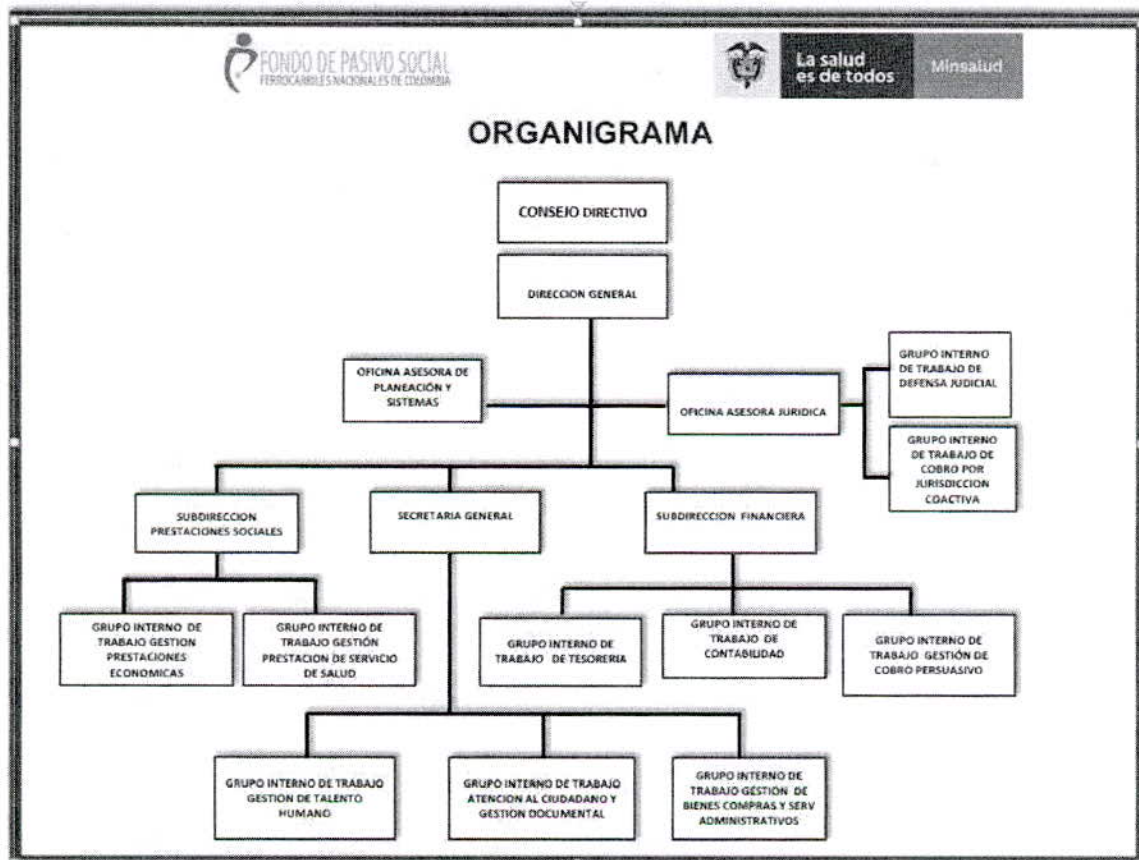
FONDO DE PASIVO SOCIAL
FERROCARRILES NACIONALES DE COLOMBIA

La salud es de todos
Minsalud

ORGANIGRAMA

CONSEJO DIRECTIVO

DIRECCION GENERAL

OFICINA ASESORA DE PLANEACIÓN Y SISTEMAS

OFICINA ASESORA JURIDICA

GRUPO INTERNO DE TRABAJO DE DEFENSA JUDICIAL

GRUPO INTERNO DE TRABAJO DE COBRO POR JURISDICCION COACTIVA

SUBDIRECCION PRESTACIONES SOCIALES

SECRETARIA GENERAL

SUBDIRECCION FINANCIERA

GRUPO INTERNO DE TRABAJO GESTION PRESTACIONES ECONOMICAS

GRUPO INTERNO DE TRABAJO GESTIÓN PRESTACION DE SERVICIO DE SALUD

GRUPO INTERNO DE TRABAJO DE TESORERIA

GRUPO INTERNO DE TRABAJO DE CONTABILIDAD

GRUPO INTERNO DE TRABAJO GESTIÓN DE COBRO PERSUASIVO

GRUPO INTERNO DE TRABAJO GESTION DE TALENTO HUMANO

GRUPO INTERNO DE TRABAJO ATENCION AL CIUDADANO Y GESTION DOCUMENTAL

GRUPO INTERNO DE TRABAJO GESTIÓN DE BIENES COMPRAS Y SERV ADMINISTRATIVOS